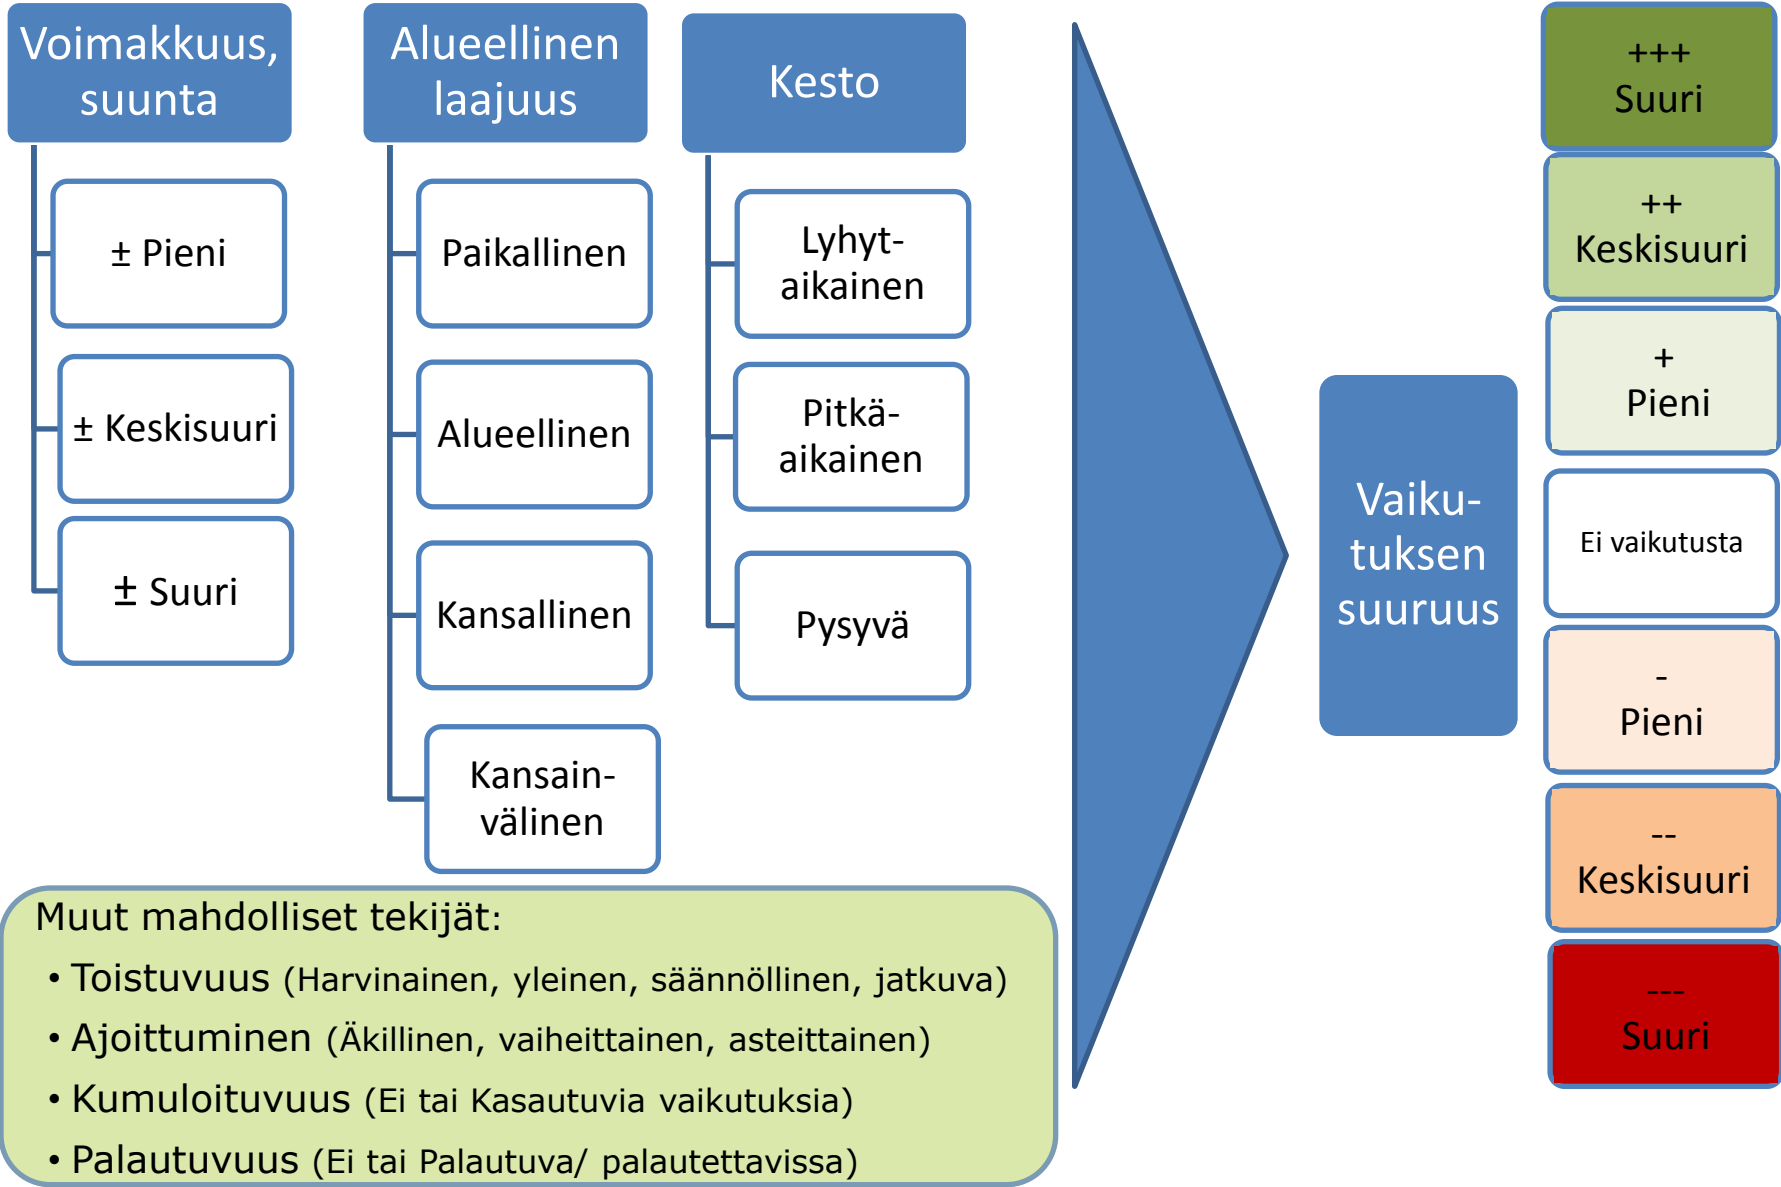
Voimakkuus, suunta

± Pieni

± Keskisuuri

± Suuri

Alueellinen laajuus

Paikallinen

Alueellinen

Kansallinen

Kansainvälinen

Kesto

Lyhytaikainen

Pitkäaikainen

Pysyvä

Vaikutuksen suuruus

+++
Suuri

++
Keskisuuri

+
Pieni

Ei vaikutusta

-
Pieni

--
Keskisuuri

---
Suuri

Muut mahdolliset tekijät:
• Toistuvuus (Harvinainen, yleinen, säännöllinen, jatkuva)
• Ajoittuminen (Äkillinen, vaiheittainen, asteittainen)
• Kumuloituvuus (Ei tai Kasautuvia vaikutuksia)
• Palautuvuus (Ei tai Palautuva/ palautettavissa)